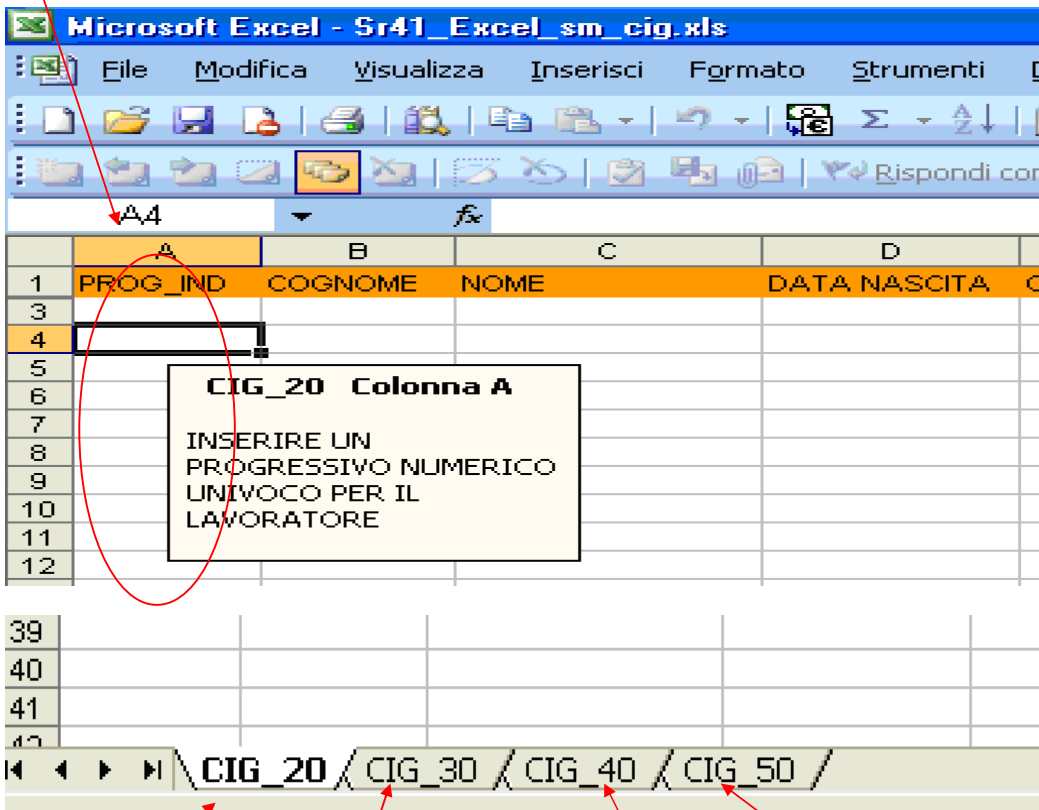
Microsoft Excel - Sr41_Excel_sm_cig.xls

File Modifica Visualizza Inserisci Formato Strumenti

Rispondi con

A4 $f_x$

| | A | B | C | D |
|---|---|---|---|---|
| 1 | PROG_IND | COGNOME | NOME | DATA NASCITA |
| 3 | | | | |
| 4 | | | | |
| 5 | | | | |
| 6 | | | | |
| 7 | | | | |
| 8 | | | | |
| 9 | | | | |
| 10 | | | | |
| 11 | | | | |
| 12 | | | | |

CIG_20 Colonna A

INSERIRE UN PROGRESSIVO NUMERICO UNIVOCO PER IL LAVORATORE

| 39 | | | | |
|---|---|---|---|---|
| 40 | | | | |
| 41 | | | | |

CIG_20 CIG_30 CIG_40 CIG_50